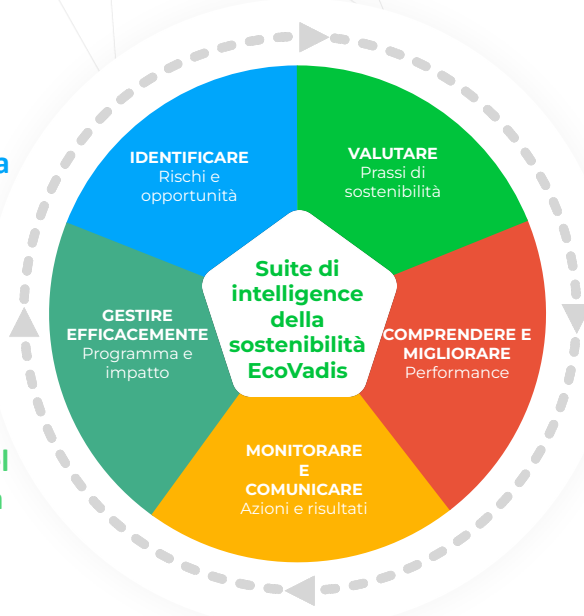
a

l

IDENTIFICARE
Rischi e opportunità

VALUTARE
Prassi di sostenibilità

Suite di intelligence della sostenibilità EcoVadis

GESTIRE EFFICACEMENTE
Programma e impatto

COMPRENDERE E MIGLIORARE
Performance

MONITORARE E COMUNICARE
Azioni e risultati